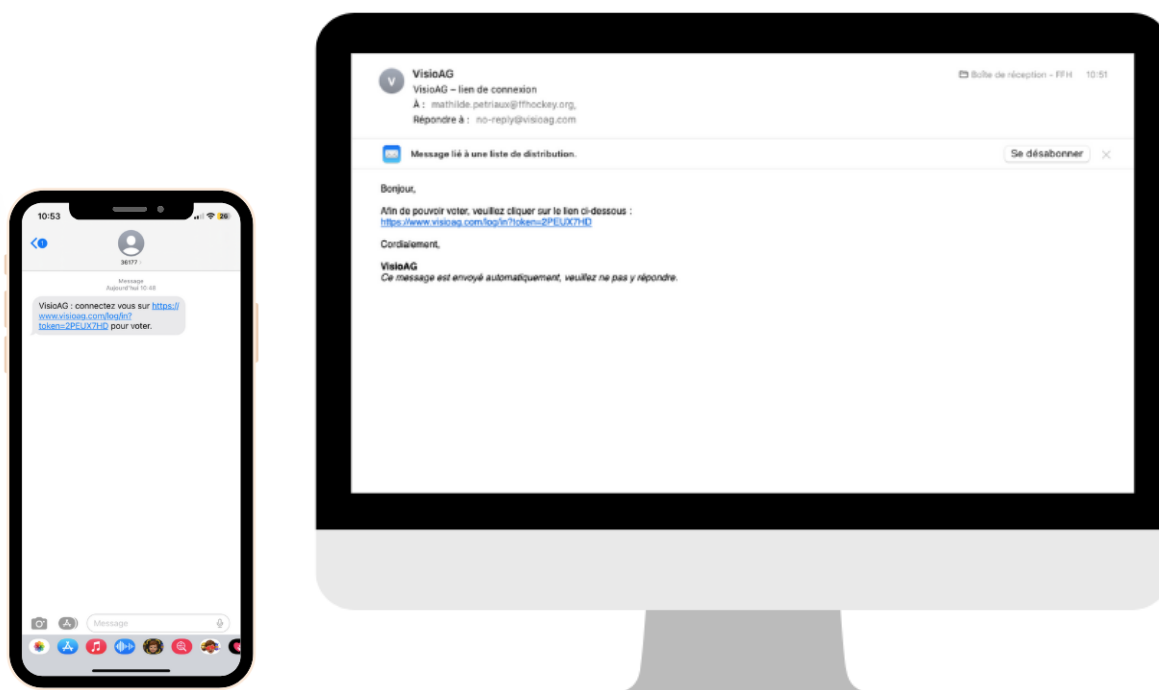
10:53

26

36177

Message
Aujourd'hui 10:48

VisioAG : connectez vous sur https://www.visioag.com/log/in?token=2PEUX7HD pour voter.

Message

V

VisioAG

VisioAG – lien de connexion

À : mathilde.petriaux@ffhockey.org,

Répondre à : no-reply@visioag.com

Boîte de réception - FFH 10:51

Message lié à une liste de distribution.

Se désabonner

Bonjour,

Afin de pouvoir voter, veuillez cliquer sur le lien ci-dessous :
https://www.visioag.com/log/in?token=2PEUX7HD

Cordialement,

VisioAG
Ce message est envoyé automatiquement, veuillez ne pas y répondre.